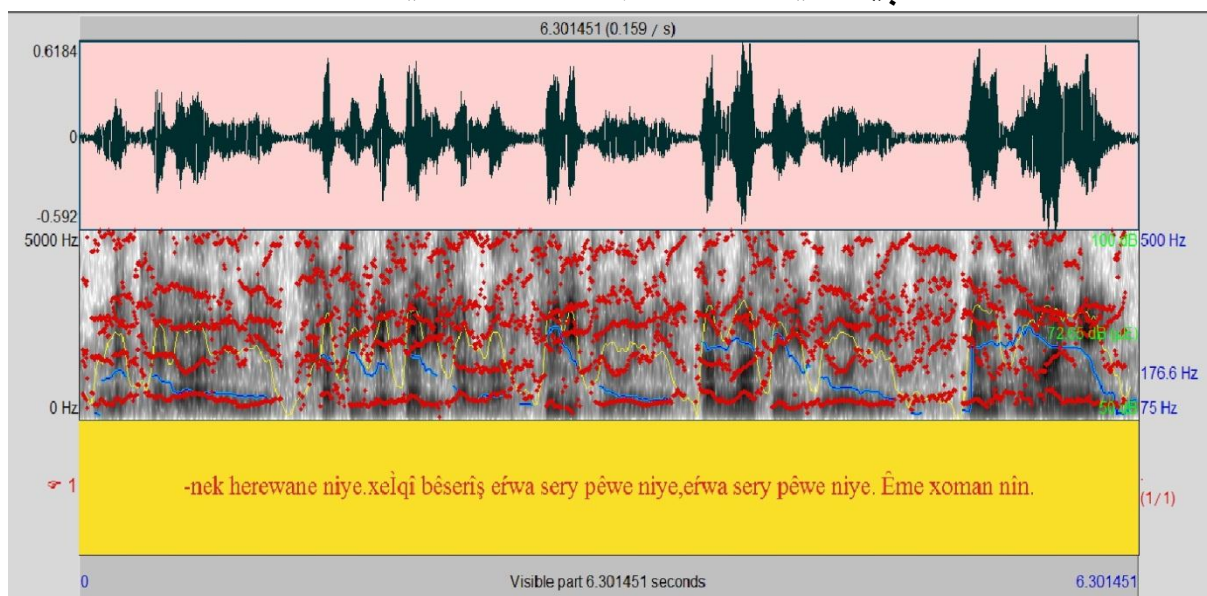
6.301451 (0.159 / s)

0.6184

0

-0.592

5000 Hz

0 Hz

100 dB 500 Hz

72.05 dB

176.6 Hz

50 dB 75 Hz

1

-nek herewane niye.xel̀qi bêseriş eŕwa sery pêwe niye,eŕwa sery pêwe niye. Ême xoman nin.

(1/1)

0

Visible part 6.301451 seconds

6.301451